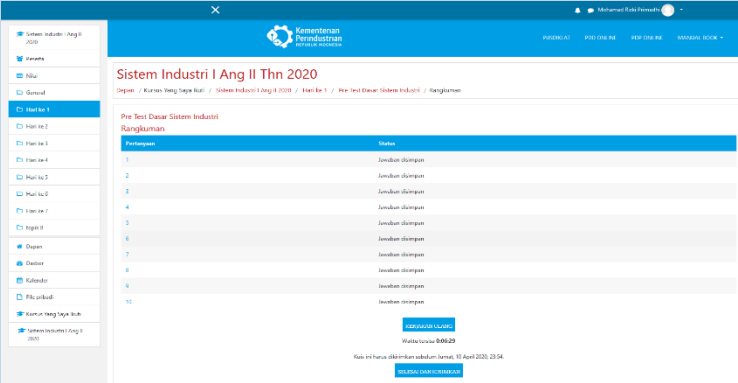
Mohamad Rizki Primadhi

Sistem Industri I Ang II 2020

Peserta

Nilai

General

Hari ke 1

Hari ke 2

Hari ke 3

Hari ke 4

Hari ke 5

Hari ke 6

Hari ke 7

Ingat II

Depan

Dasbor

Kalender

File pribadi

Kursus Yang Saya Ikuti

Sistem Industri I Ang II 2020

Kementerian Perindustrian REPUBLIK INDONESIA

PUSDIKLAT PJD ONLINE PBR ONLINE MANUAL BOOK

Sistem Industri I Ang II Thn 2020

Depan / Kursus Yang Saya Ikuti / Sistem Industri I Ang II 2020 / Hari ke 1 / Pre Test Dasar Sistem Industri / Rangkuman

Pre Test Dasar Sistem Industri

Rangkuman

| Pertanyaan | Status |
|---|---|
| 1 | Jawaban disimpan |
| 2 | Jawaban disimpan |
| 3 | Jawaban disimpan |
| 4 | Jawaban disimpan |
| 5 | Jawaban disimpan |
| 6 | Jawaban disimpan |
| 7 | Jawaban disimpan |
| 8 | Jawaban disimpan |
| 9 | Jawaban disimpan |
| 10 | Jawaban disimpan |

KEMBALI KE ULANG

Waktu tersisa 0:06:29

Kuis ini harus dikirimkan sebelum Jumat, 10 April 2020, 23:54.

SELESAI DAN KIRIMKAN